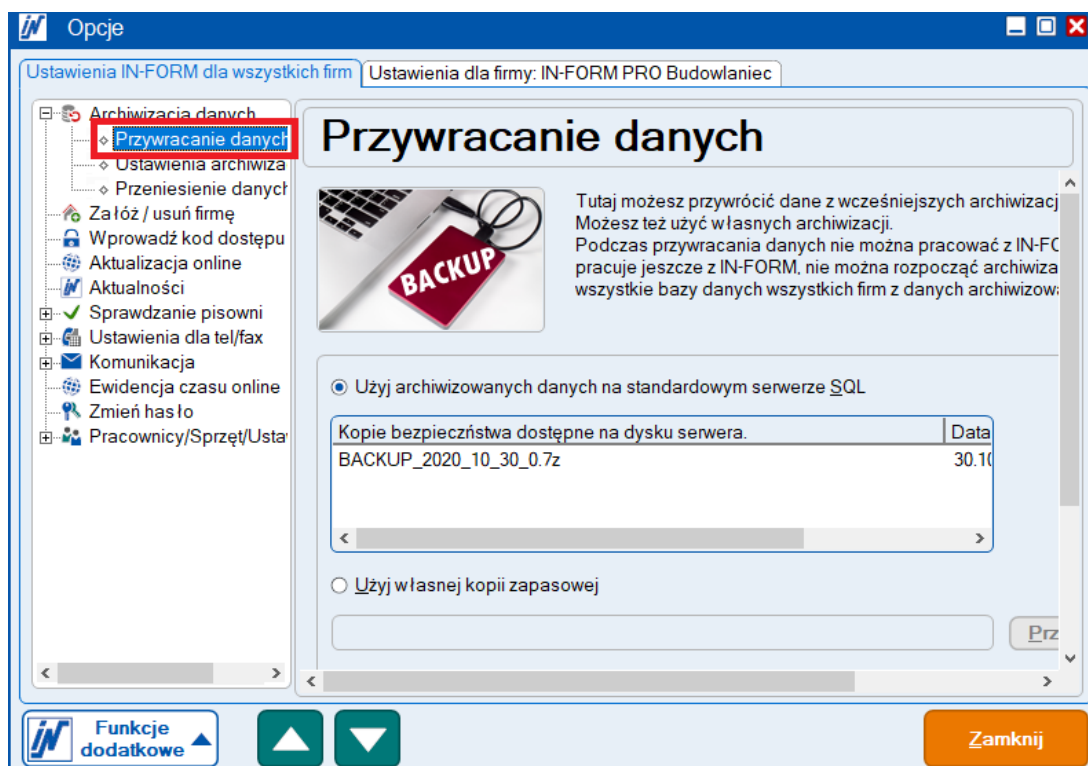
Opcje

Ustawienia IN-FORM dla wszystkich firm | Ustawienia dla firmy: IN-FORM PRO Budowlaniec

Archiwizacja danych
Przywracanie danych
Ustawienia archiwiza
Przeniesienie danych
Załóż / usuń firmę
Wprowadź kod dostępu
Aktualizacja online
Aktualności
Sprawdzanie pisowni
Ustawienia dla tel/fax
Komunikacja
Ewidencja czasu online
Zmień hasło
Pracownicy/Sprzęt/Usta

Przywracanie danych

BACKUP

Tutaj możesz przywrócić dane z wcześniejszych archiwizacj
Możesz też użyć własnych archiwizacji.
Podczas przywracania danych nie można pracować z IN-FO
pracuje jeszcze z IN-FORM, nie można rozpocząć archiwiza
wszystkie bazy danych wszystkich firm z danych archiwizow

Użyj archiwizowanych danych na standardowym serwerze SQL

| Kopie bezpieczństwa dostępne na dysku serwera. | Data |
|---|---|
| BACKUP_2020_10_30_0.7z | 30.1 |

Użyj własnej kopii zapasowej

Prz

Funkcje dodatkowe

Zamknij